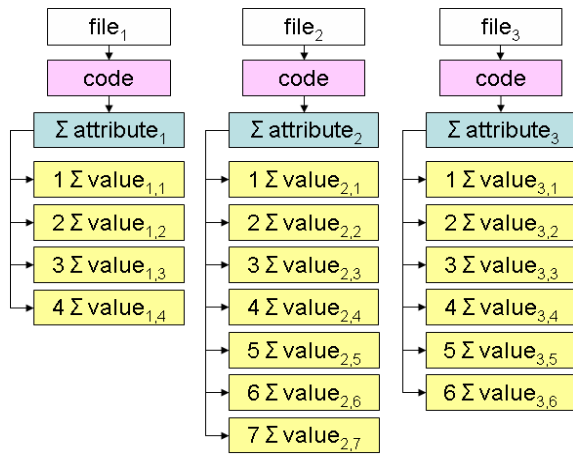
file$_1$

code

$\Sigma$ attribute$_1$

1 $\Sigma$ value$_{1,1}$

2 $\Sigma$ value$_{1,2}$

3 $\Sigma$ value$_{1,3}$

4 $\Sigma$ value$_{1,4}$

file$_2$

code

$\Sigma$ attribute$_2$

1 $\Sigma$ value$_{2,1}$

2 $\Sigma$ value$_{2,2}$

3 $\Sigma$ value$_{2,3}$

4 $\Sigma$ value$_{2,4}$

5 $\Sigma$ value$_{2,5}$

6 $\Sigma$ value$_{2,6}$

7 $\Sigma$ value$_{2,7}$

file$_3$

code

$\Sigma$ attribute$_3$

1 $\Sigma$ value$_{3,1}$

2 $\Sigma$ value$_{3,2}$

3 $\Sigma$ value$_{3,3}$

4 $\Sigma$ value$_{3,4}$

5 $\Sigma$ value$_{3,5}$

6 $\Sigma$ value$_{3,6}$